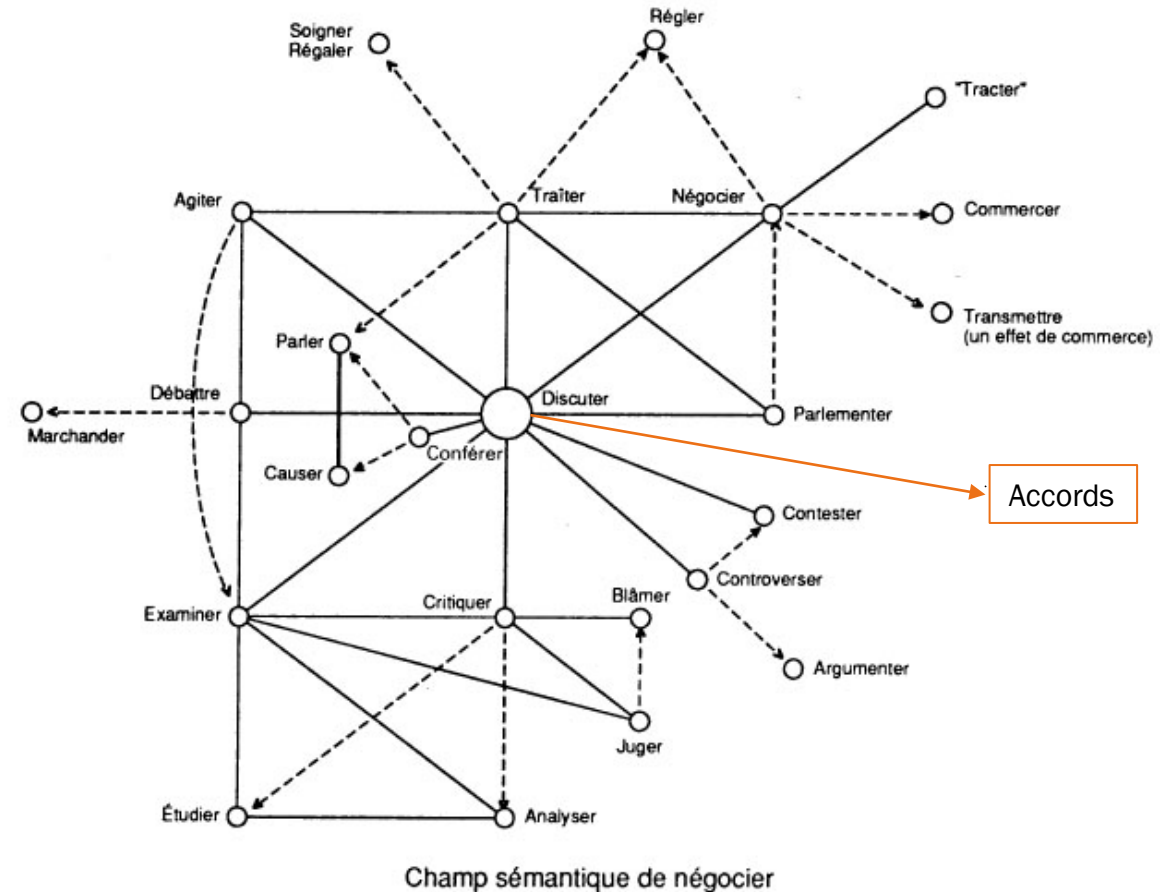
Soigner
Régaler

Régler

"Tracter"

Agiter

Traîter

Négocier

Commercer

Transmettre
(un effet de commerce)

Parler

Débattre

Discuter

Parlementer

Marchander

Conférer

Causer

Accords

Contester

Controverser

Examiner

Critiquer

Blâmer

Argumenter

Juger

Étudier

Analyser

Champ sémantique de négocier